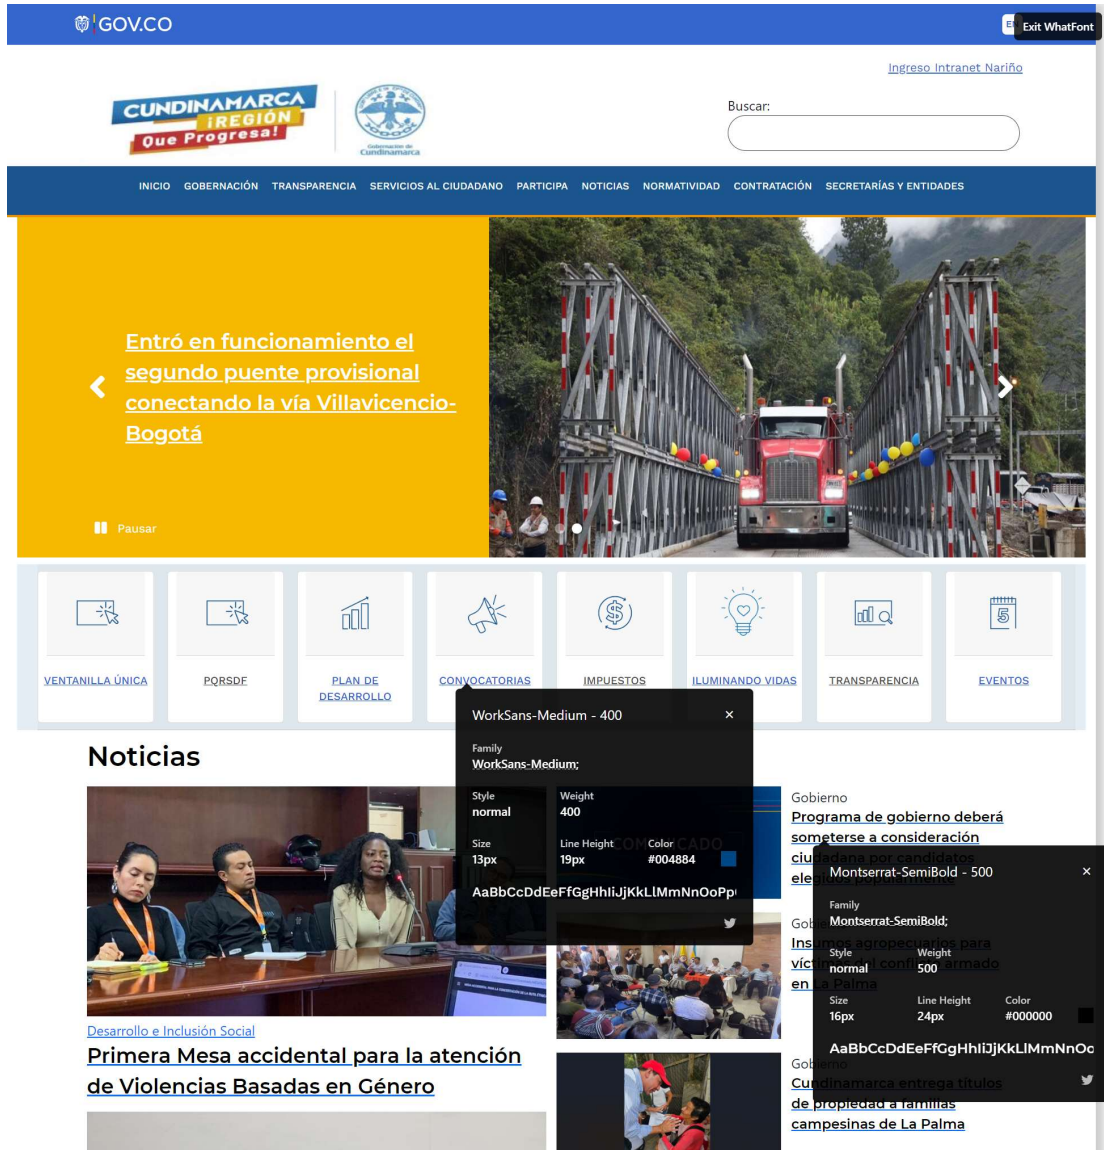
GOV.CO

Exit WhatFont

Ingreso Intranet Nariño

CUNDINAMARCA ¡REGIÓN Que Progresa!

Gobernación de Cundinamarca

Buscar:

INICIO GOBERNACIÓN TRANSPARENCIA SERVICIOS AL CIUDADANO PARTICIPA NOTICIAS NORMATIVIDAD CONTRATACIÓN SECRETARÍAS Y ENTIDADES

Entró en funcionamiento el segundo puente provisional conectando la vía Villavicencio-Bogotá

Pausar

VENTANILLA ÚNICA

PQRSDF

PLAN DE DESARROLLO

CONVOCATORIAS

IMPUESTOS

ILUMINANDO VIDAS

TRANSPARENCIA

EVENTOS

WorkSans-Medium - 400

Family
WorkSans-Medium;

Style
normal

Weight
400

Size
13px

Line Height
19px

Color
#004884

AaBbCcDdEeFfGgHhIiJjKkLlMmNnOoPp

Noticias

Gobierno
Programa de gobierno deberá someterse a consideración ciu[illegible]

Montserrat-SemiBold - 500

Family
Montserrat-SemiBold;

Style
normal

Weight
500

Size
16px

Line Height
24px

Color
#000000

AaBbCcDdEeFfGgHhIiJjKkLlMmNnOo

Gob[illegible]
Ins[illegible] víc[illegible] armado en La Palma

Gob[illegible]
Cundinamarca entrega títulos de propiedad a familias campesinas de La Palma

Desarrollo e Inclusión Social
Primera Mesa accidental para la atención de Violencias Basadas en Género